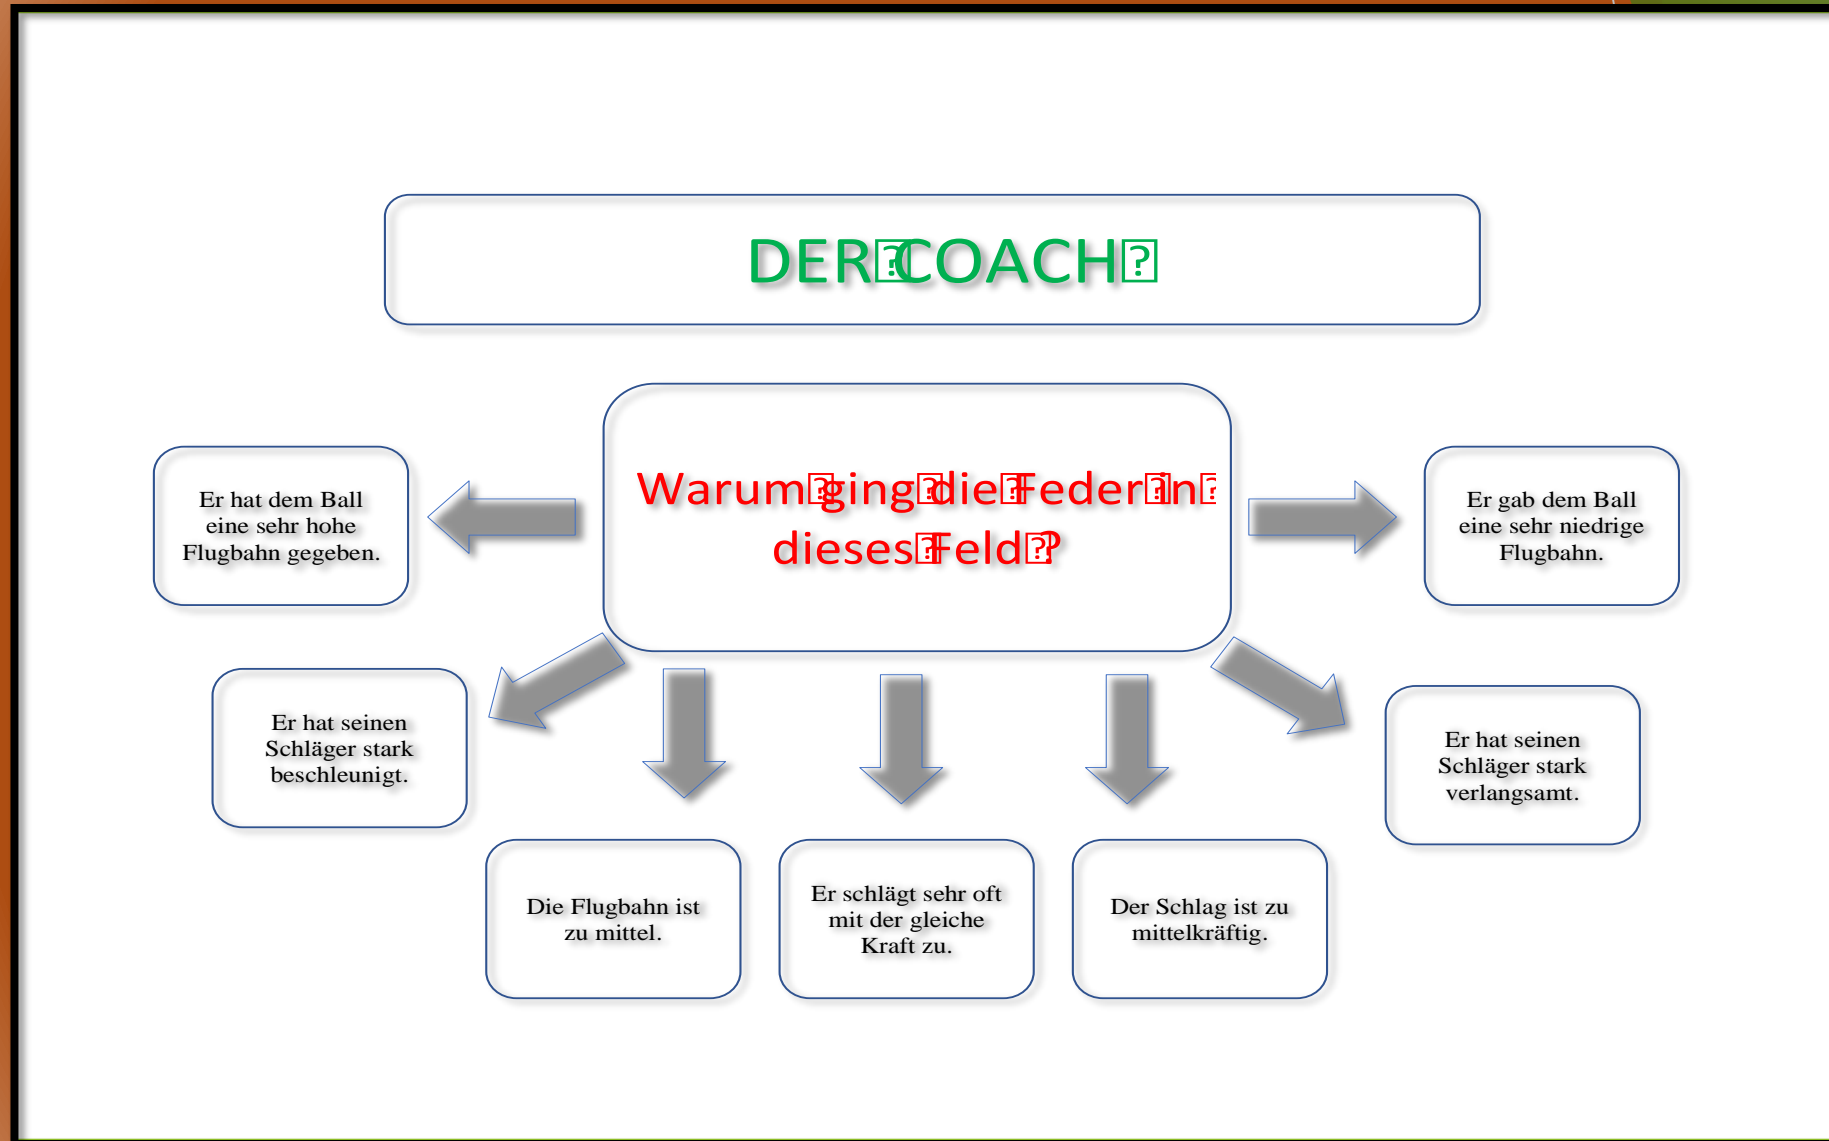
DER COACH

Warum ging die Feder in dieses Feld?

Er hat dem Ball eine sehr hohe Flugbahn gegeben.

Er gab dem Ball eine sehr niedrige Flugbahn.

Er hat seinen Schläger stark beschleunigt.

Er hat seinen Schläger stark verlangsamt.

Die Flugbahn ist zu mittel.

Er schlägt sehr oft mit der gleiche Kraft zu.

Der Schlag ist zu mittelkräftig.